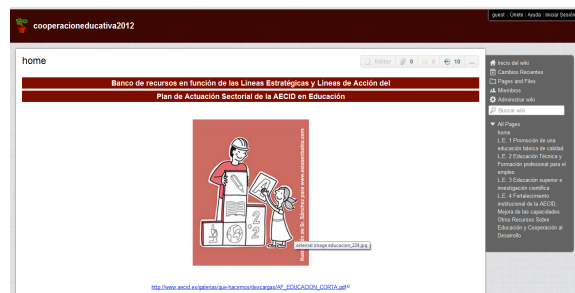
cooperacioneducativa2012

guest | Únete | Ayuda | Iniciar Sesión

home

Editar | 0 | 0 | 10 | ...

Banco de recursos en función de las Líneas Estratégicas y Líneas de Acción del

Plan de Actuación Sectorial de la AECID en Educación

Realizado por Sr. Sánchez para www.aecid.es

external image educacion_224.jpg

http://www.aecid.es/galerias/que-hacemos/descargas/AF_EDUCACION_CORTA.pdf

Inicio del wiki
Cambios Recientes
Pages and Files
Miembros
Administrar wiki
Buscar wiki

All Pages
home
L.E. 1 Promoción de una educación básica de calidad
L.E. 2 Educación Técnica y Formación profesional para el empleo
L.E. 3 Educación superior e investigación científica
L.E. 4 Fortalecimiento institucional de la AECID. Mejora de las capacidades
Otros Recursos Sobre Educación y Cooperación al Desarrollo